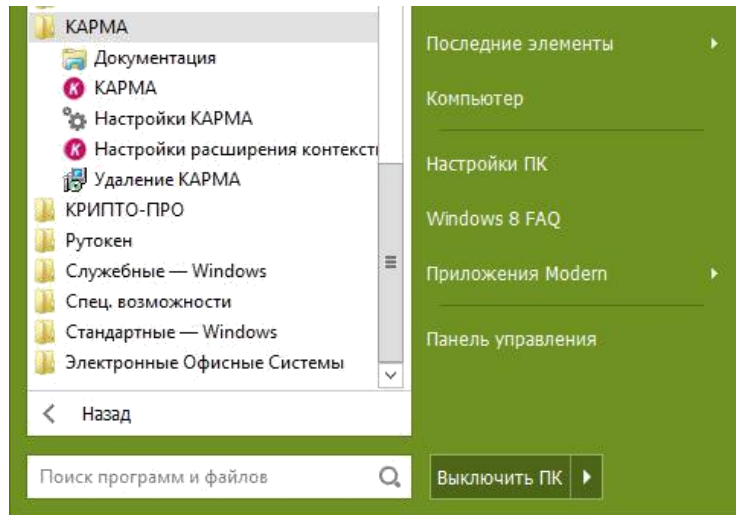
КАРМА
Документация
КАРМА
Настройки КАРМА
Настройки расширения контекст
Удаление КАРМА
КРИПТО-ПРО
Рутокен
Служебные — Windows
Спец. возможности
Стандартные — Windows
Электронные Офисные Системы
Назад

Последние элементы
Компьютер
Настройки ПК
Windows 8 FAQ
Приложения Modern
Панель управления

Поиск программ и файлов
Выключить ПК